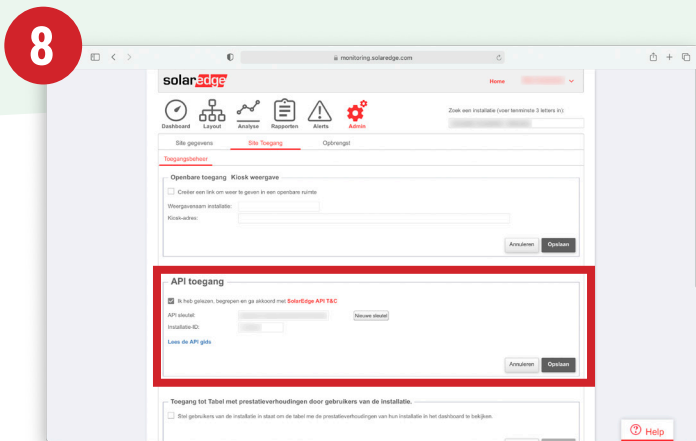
8

monitoring.solaredge.com

solaredge

Home

Dashboard Layout Analyse Rapporten Alerts Admin

Zoek een installatie (voer tenminste 3 letters in):

Site gegevens Site Toegang Opbrengst

Toegangsbeheer

Openbare toegang Kiosk weergave

Creëer een link om weer te geven in een openbare ruimte

Weergavenaam installatie:

Kiosk-adres:

Annuleren Opslaan

API toegang

Ik heb gelezen, begrepen en ga akkoord met SolarEdge API T&C

API sleutel:

Nieuwe sleutel

Installatie-ID:

Lees de API gids

Annuleren Opslaan

Toegang tot Tabel met prestatieverhoudingen door gebruikers van de installatie.

Stel gebruikers van de installatie in staat om de tabel met de prestatieverhoudingen van hun installatie in het dashboard te bekijken.

Help